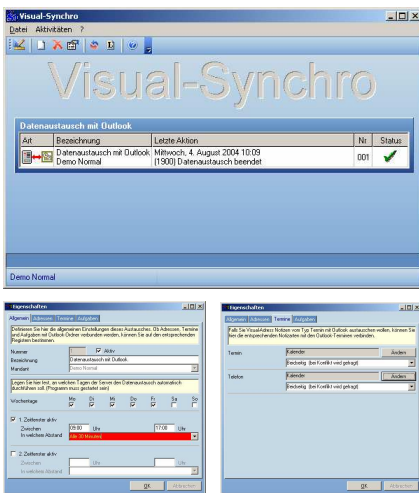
Visual-Synchro

Datei Aktivitäten ?

Visual-Synchro

Datenaustausch mit Outlook

| Art | Bezeichnung | Letzte Aktion | Nr | Status |
|---|---|---|---|---|
| | Datenaustausch mit Outlook Demo Normal | Mittwoch, 4. August 2004 10:09 (1900) Datenaustausch beendet | 001 | ✔ |

Demo Normal

Eigenschaften

Allgemein Adressen Termine Aufgaben

Definieren Sie hier die allgemeinen Einstellungen dieses Austausches. Ob Adressen, Termine und Aufgaben mit Outlook Ordner verbunden werden, können Sie auf den entsprechenden Registern bestimmen.

Nummer 001 Aktiv

Bezeichnung Datenaustausch mit Outlook

Mandant Demo Normal

Legen Sie hier fest, an welchen Tagen der Server den Datenaustausch automatisch durchführen soll. (Programm muss gestartet sein)

Wochentage Mo Di Mi Do Fr Sa So

1. Zeitfenster aktiv

Zwischen 08:00 Uhr 17:00 Uhr

In welchem Abstand Alle 30 Minuten

2. Zeitfenster aktiv

Zwischen Uhr Uhr

In welchem Abstand

OK Abbrechen

Eigenschaften

Allgemein Adressen Termine Aufgaben

Falls Sie VisualAdress Notizen vom Typ Termin mit Outlook austauschen wollen, können Sie hier die entsprechenden Notizarten mit den Outlook Terminen verbinden.

Termin Kalender Ändern

Beidseitig (bei Konflikt wird gefragt)

Telefon Kalender Ändern

Beidseitig (bei Konflikt wird gefragt)

OK Abbrechen